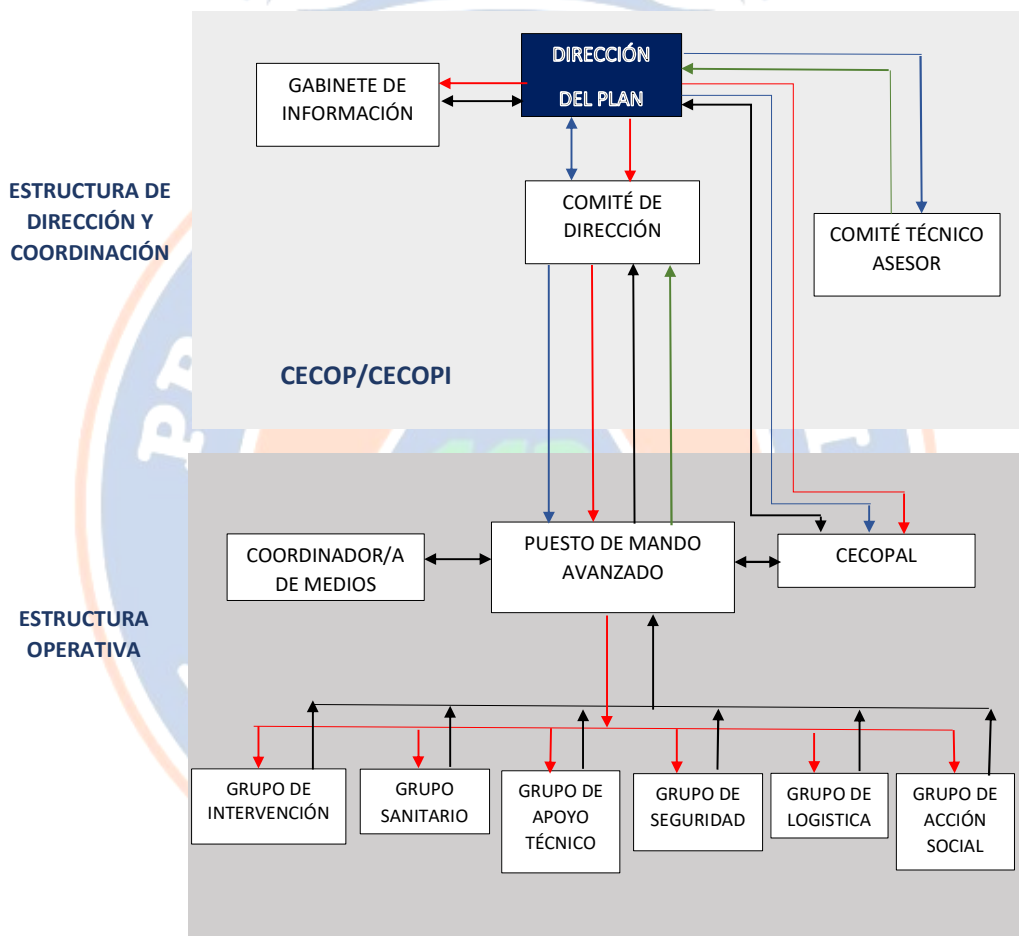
ESTRUCTURA DE DIRECCIÓN Y COORDINACIÓN

GABINETE DE INFORMACIÓN

DIRECCIÓN DEL PLAN

COMITÉ DE DIRECCIÓN

COMITÉ TÉCNICO ASESOR

CECOP/CECOPI

ESTRUCTURA OPERATIVA

COORDINADOR/A DE MEDIOS

PUESTO DE MANDO AVANZADO

CECOPAL

GRUPO DE INTERVENCIÓN

GRUPO SANITARIO

GRUPO DE APOYO TÉCNICO

GRUPO DE SEGURIDAD

GRUPO DE LOGISTICA

GRUPO DE ACCIÓN SOCIAL